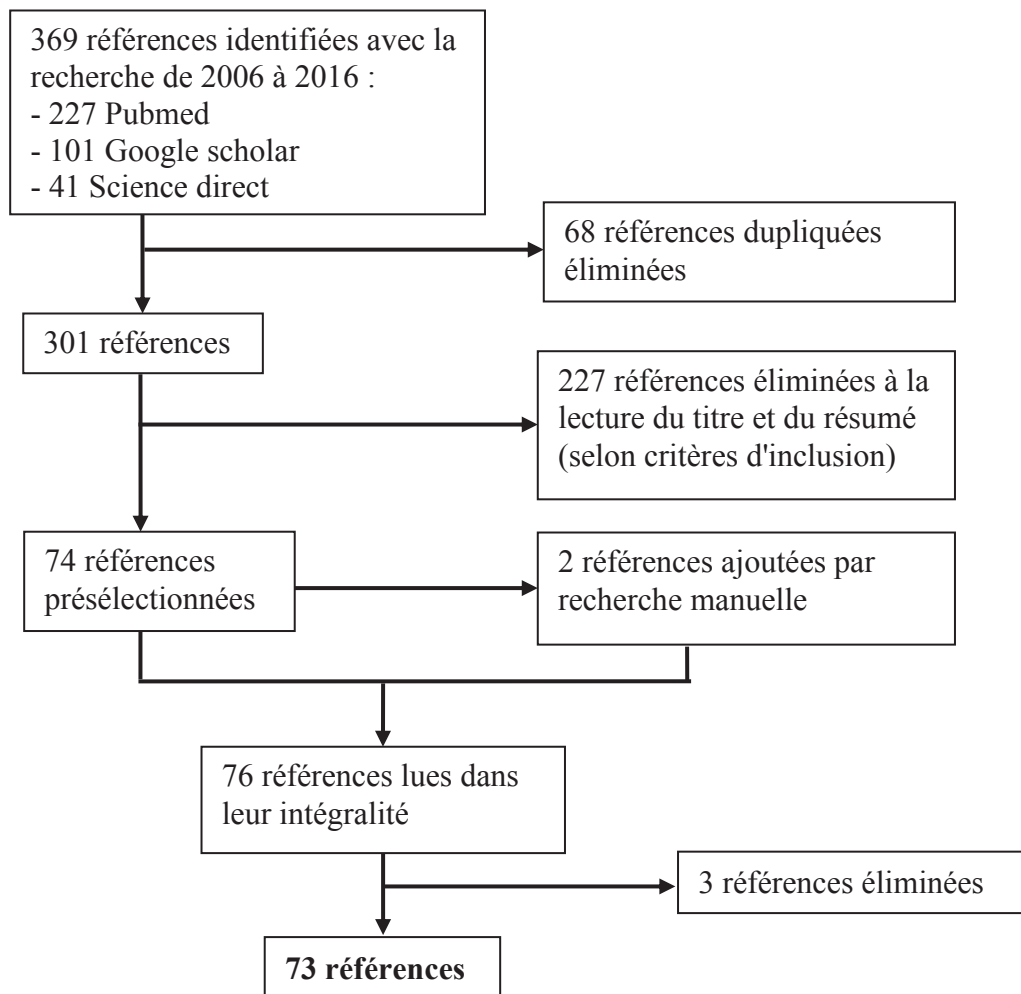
369 références identifiées avec la recherche de 2006 à 2016 :
- 227 Pubmed
- 101 Google scholar
- 41 Science direct

68 références dupliquées éliminées

301 références

227 références éliminées à la lecture du titre et du résumé (selon critères d'inclusion)

74 références présélectionnées

2 références ajoutées par recherche manuelle

76 références lues dans leur intégralité

3 références éliminées

**73 références**